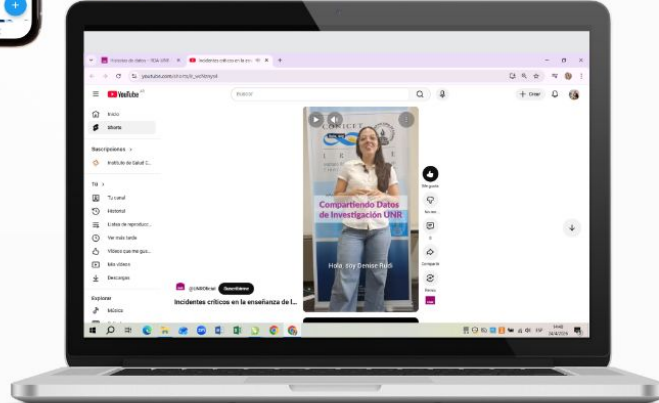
Fuentes de datos - RDA UNR
Incidentes críticos en la ens
youtube.com/shorts/
YouTube
Buscar
+ Crear
Inicio
Shorts
Suscripciones
Instituto de Salud C...
Tú
Tu canal
Historial
Listas de reproduc...
Ver más tarde
Videos que me gus...
Mis videos
Descargas
Explorar
Música
CONICET
Compartiendo Datos de Investigación UNR
Hola, soy Denise Ruidi
Me gusta
No me...
Compartir
Remix
@RDIUNR
Suscribirme
Incidentes críticos en la enseñanza de l...